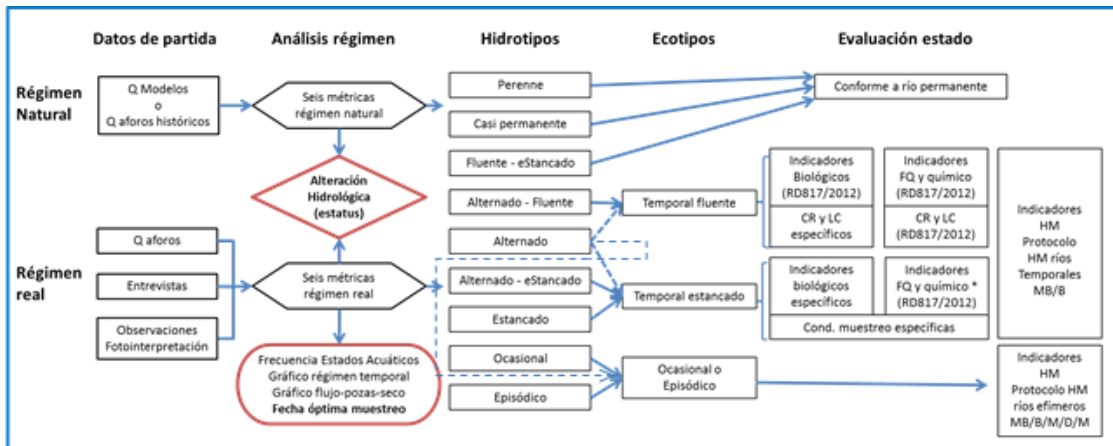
Datos de partida

Análisis régimen

Hidrotipos

Ecotipos

Evaluación estado

Régimen Natural

Q Modelos o Q aforos históricos

Seis métricas régimen natural

Perenne

Casi permanente

Fluente - eStancado

Conforme a río permanente

Alteración Hidrológica (estatus)

Alternado - Fluente

Temporal fluente

Indicadores Biológicos (RD817/2012)

Indicadores FQ y químico (RD817/2012)

CR y LC específicos

CR y LC (RD817/2012)

Indicadores HM Protocolo HM ríos Temporales MB/B

Régimen real

Q aforos

Alternado

Entrevistas

Seis métricas régimen real

Alternado - eStancado

Temporal estancado

Indicadores biológicos específicos

Indicadores FQ y químico * (RD817/2012)

Estancado

Cond. muestreo específicas

Observaciones Fotointerpretación

Frecuencia Estados Acuáticos
Gráfico régimen temporal
Gráfico flujo-pozas-seco
Fecha óptima muestreo

Ocasional

Ocasional o Episódico

Indicadores HM Protocolo HM ríos efímeros MB/B/M/D/M

Episódico